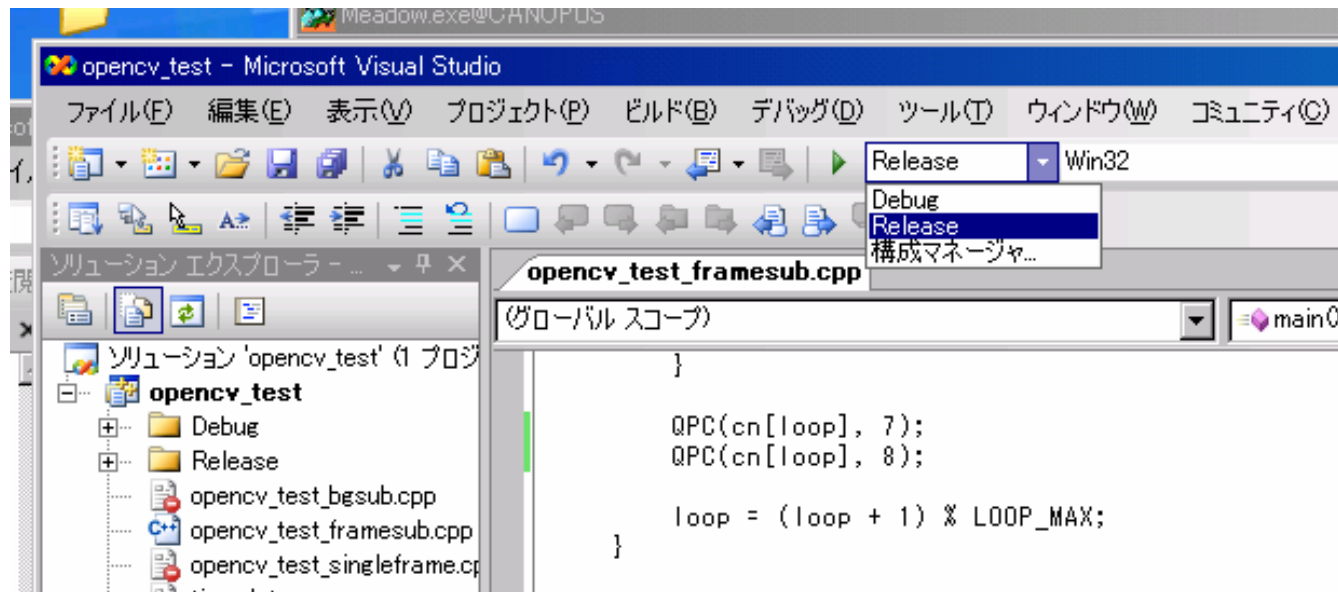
Meadow.exe@CANOPUS

opencv_test - Microsoft Visual Studio

ファイル(F) 編集(E) 表示(V) プロジェクト(P) ビルド(B) デバッグ(D) ツール(T) ウィンドウ(W) コミュニティ(C)

Release Win32

Debug
Release
構成マネージャ...

ソリューション エクスプローラー - ...

opencv_test_framesub.cpp

(グローバル スコープ)

main()

ソリューション 'opencv_test' (1 プロジ
opencv_test
Debug
Release
opencv_test_bgsub.cpp
opencv_test_framesub.cpp
opencv_test_singleframe.cp

}

QPC(cn[loop], 7);
QPC(cn[loop], 8);

loop = (loop + 1) % LOOP_MAX;
}